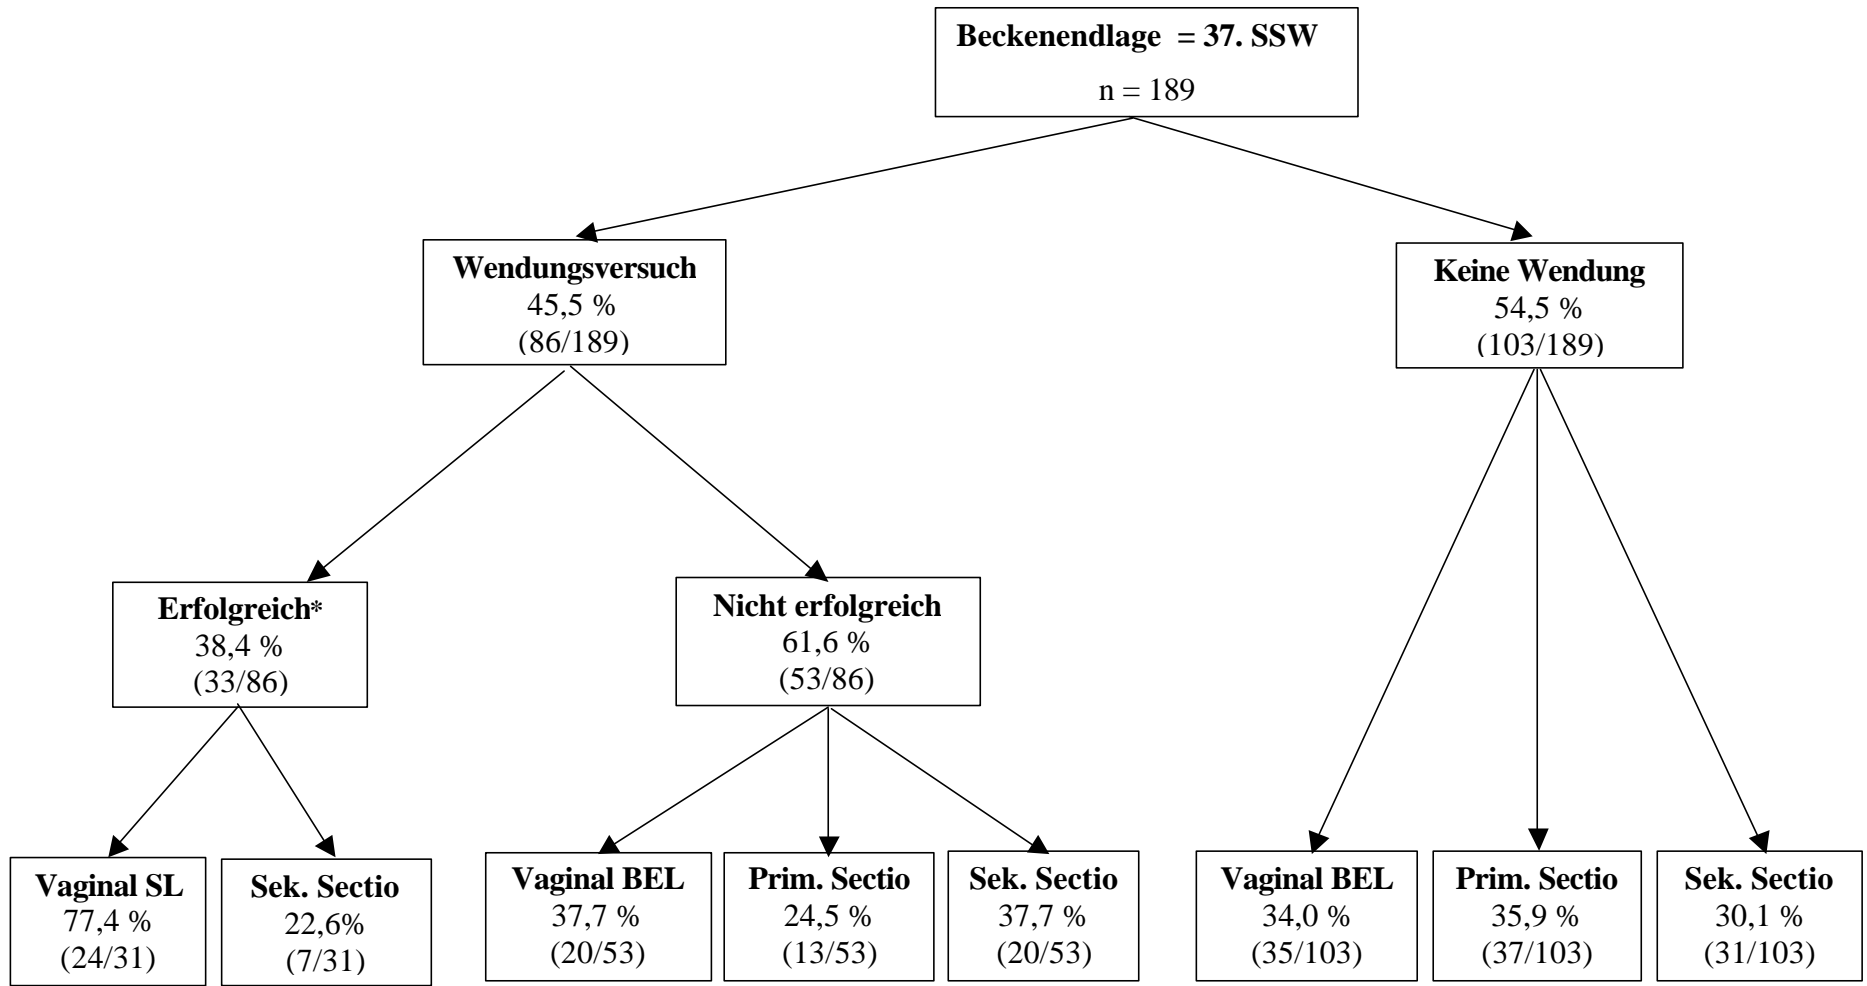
**Beckenendlage = 37. SSW**
n = 189

**Wendungsversuch**
45,5 %
(86/189)

**Keine Wendung**
54,5 %
(103/189)

**Erfolgreich***
38,4 %
(33/86)

**Nicht erfolgreich**
61,6 %
(53/86)

**Vaginal SL**
77,4 %
(24/31)

**Sek. Sectio**
22,6%
(7/31)

**Vaginal BEL**
37,7 %
(20/53)

**Prim. Sectio**
24,5 %
(13/53)

**Sek. Sectio**
37,7 %
(20/53)

**Vaginal BEL**
34,0 %
(35/103)

**Prim. Sectio**
35,9 %
(37/103)

**Sek. Sectio**
30,1 %
(31/103)